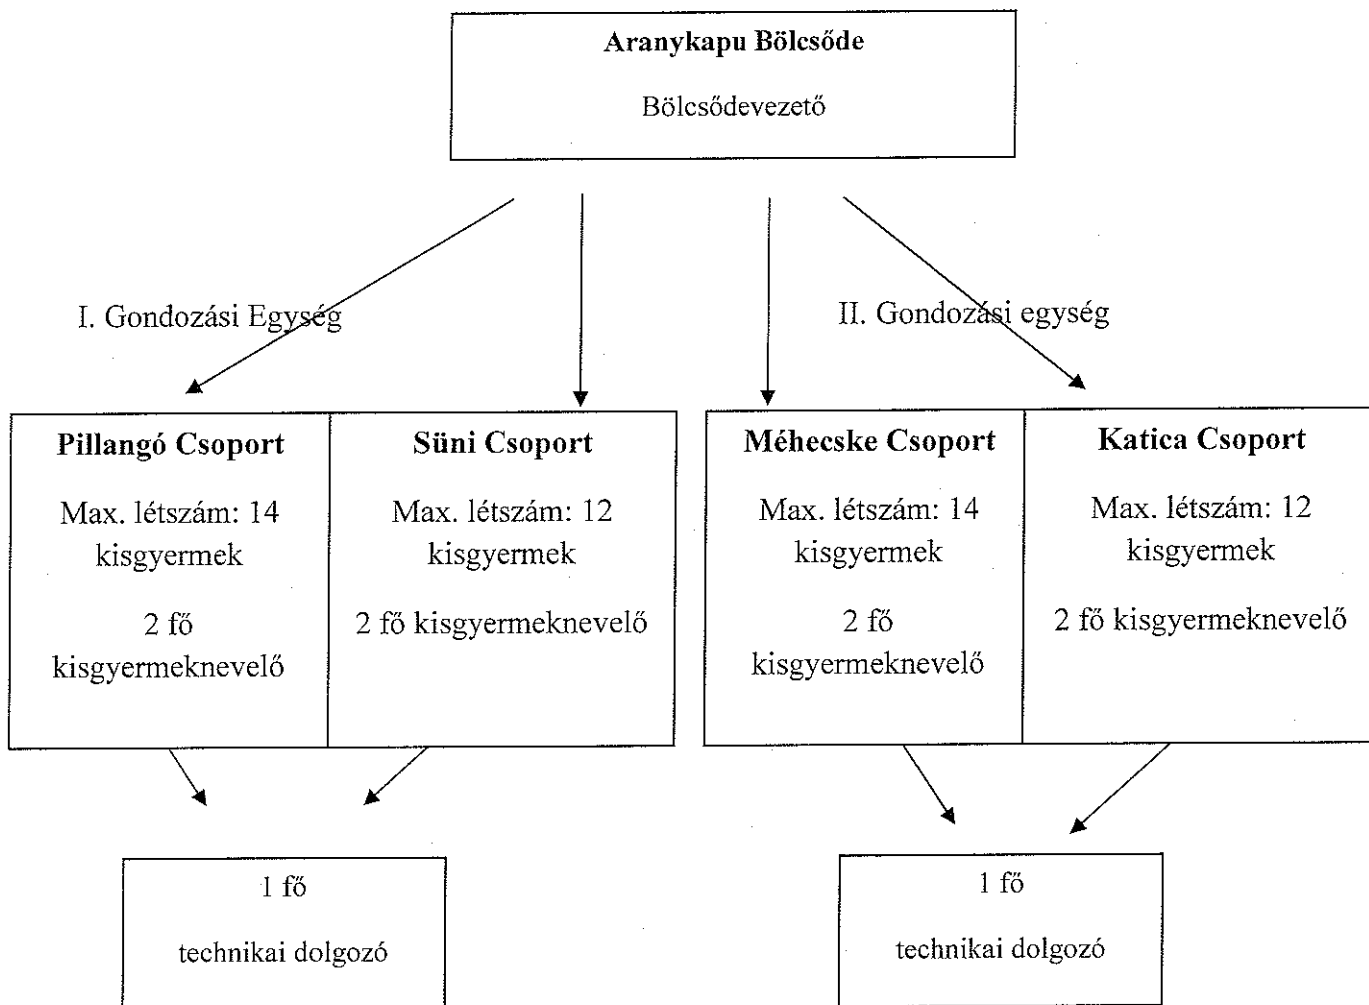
Aranykapu Bölcsőde

Bölcsődevezető

I. Gondozási Egység

II. Gondozási egység

Pillangó Csoport

Max. létszám: 14 kisgyermek

2 fő kisgyermeknevelő

Süni Csoport

Max. létszám: 12 kisgyermek

2 fő kisgyermeknevelő

Méhecske Csoport

Max. létszám: 14 kisgyermek

2 fő kisgyermeknevelő

Katica Csoport

Max. létszám: 12 kisgyermek

2 fő kisgyermeknevelő

1 fő

technikai dolgozó

1 fő

technikai dolgozó